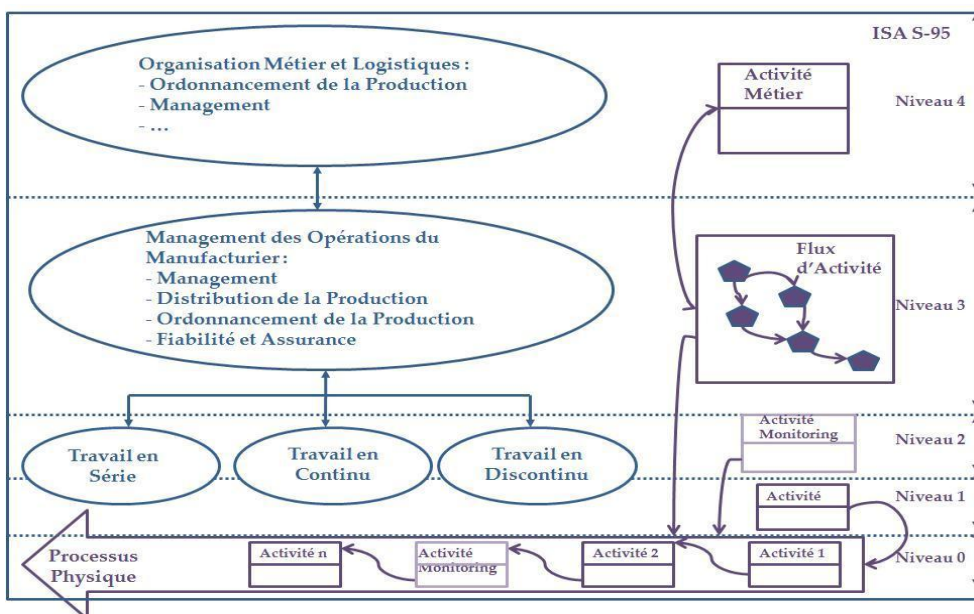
ISA S-95

Organisation Métier et Logistiques :
- Ordonnancement de la Production
- Management
- …

Activité Métier

Niveau 4

Management des Opérations du Manufacturier :
- Management
- Distribution de la Production
- Ordonnancement de la Production
- Fiabilité et Assurance

Flux d'Activité

Niveau 3

Activité Monitoring

Niveau 2

Travail en Série

Travail en Continu

Travail en Discontinu

Activité

Niveau 1

Processus Physique

Activité n

Activité Monitoring

Activité 2

Activité 1

Niveau 0